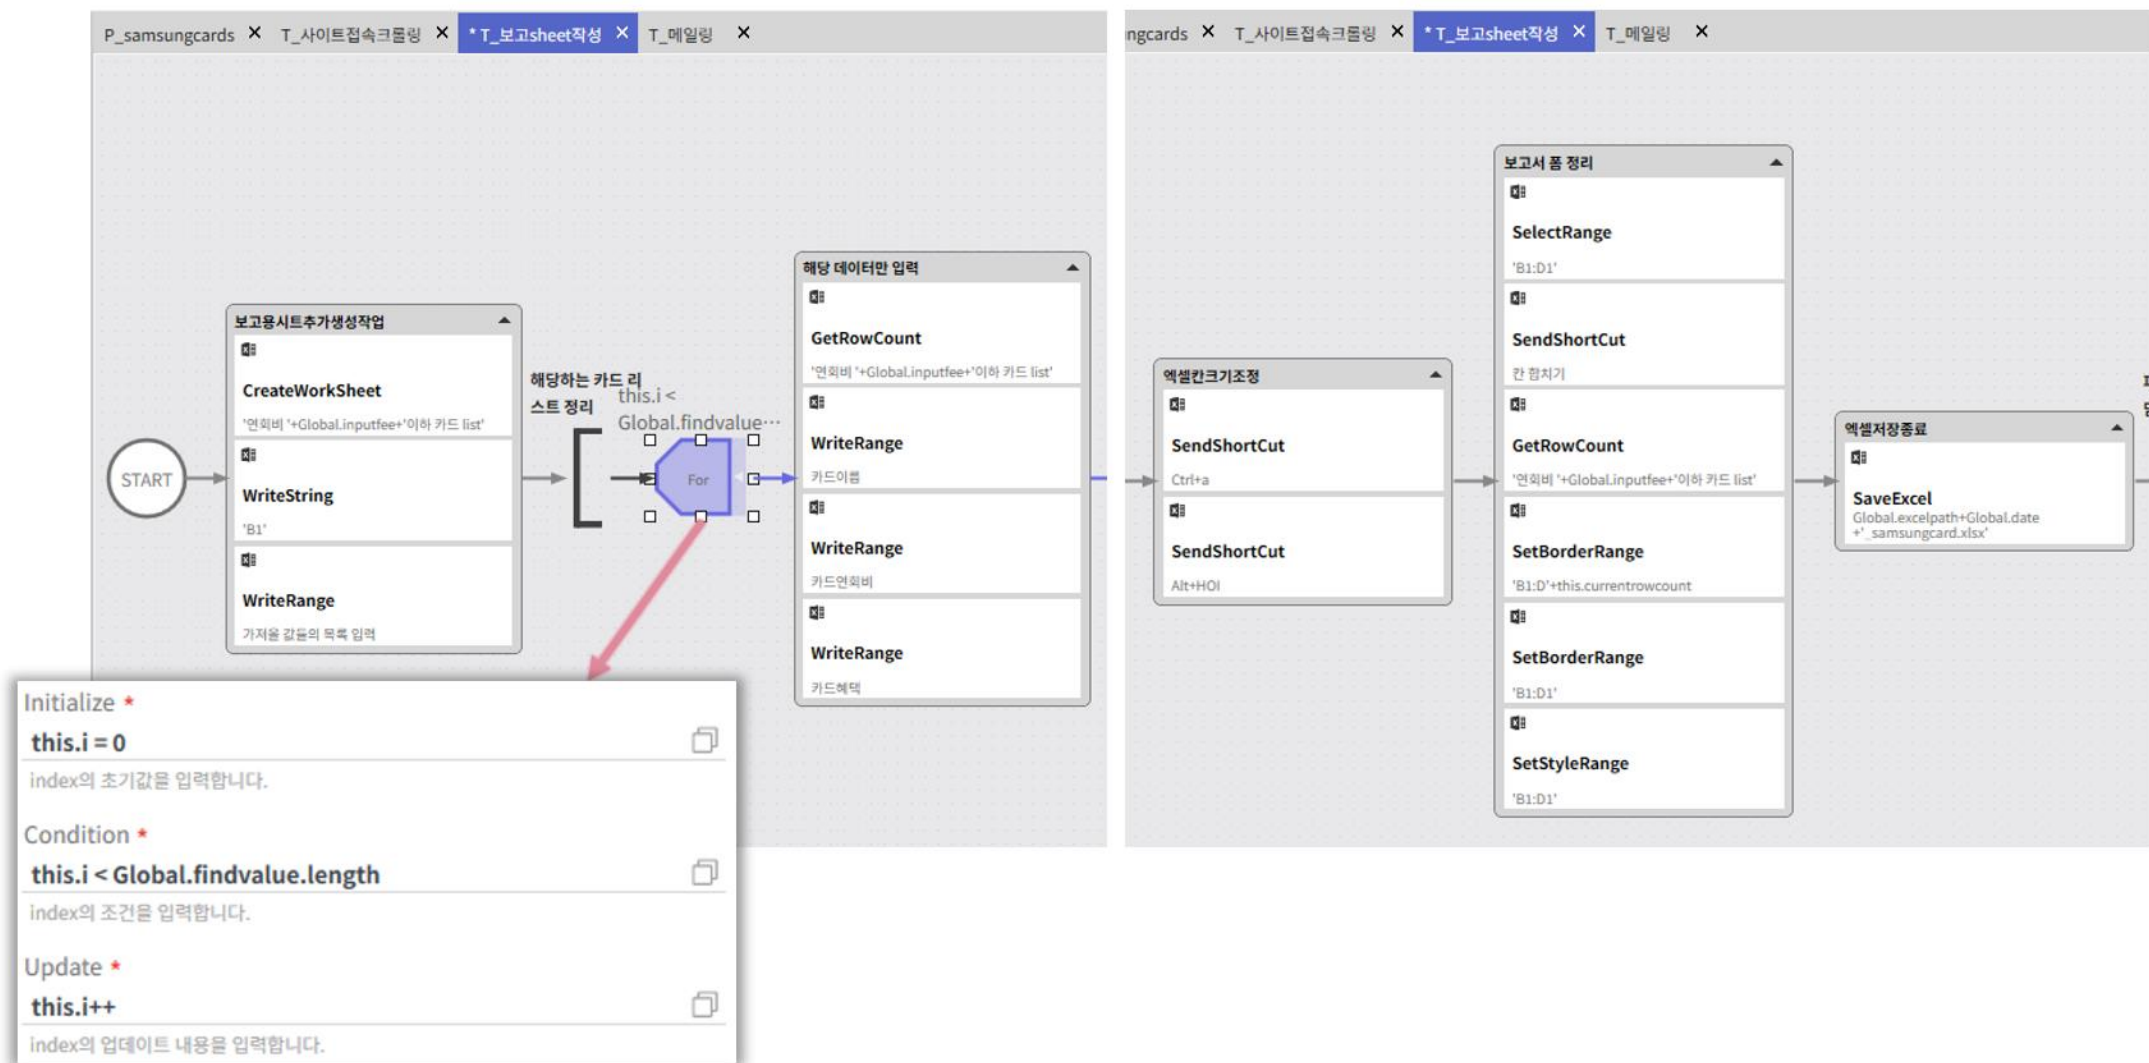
P_samsungcards ✕ T_사이트접속크롤링 ✕ * T_보고sheet작성 ✕ T_메일링 ✕

START

보고용시트추가생성작업
CreateWorkSheet
'연회비 '+Global.inputfee+'이하 카드 list'
WriteString
'B1'
WriteRange
가져올 값들의 목록 입력

해당하는 카드 리스트 정리
this.i < Global.findvalue…
For

해당 데이터만 입력
GetRowCount
'연회비 '+Global.inputfee+'이하 카드 list'
WriteRange
카드이름
WriteRange
카드연회비
WriteRange
카드혜택

Initialize *
this.i = 0
index의 초기값을 입력합니다.
Condition *
this.i < Global.findvalue.length
index의 조건을 입력합니다.
Update *
this.i++
index의 업데이트 내용을 입력합니다.

ngcards ✕ T_사이트접속크롤링 ✕ * T_보고sheet작성 ✕ T_메일링 ✕

엑셀칸크기조정
SendShortCut
Ctrl+a
SendShortCut
Alt+HOI

보고서 폼 정리
SelectRange
'B1:D1'
SendShortCut
칸 합치기
GetRowCount
'연회비 '+Global.inputfee+'이하 카드 list'
SetBorderRange
'B1:D'+this.currentrowcount
SetBorderRange
'B1:D1'
SetStyleRange
'B1:D1'

엑셀저장종료
SaveExcel
Global.excelpath+Global.date +'_samsungcard.xlsx'